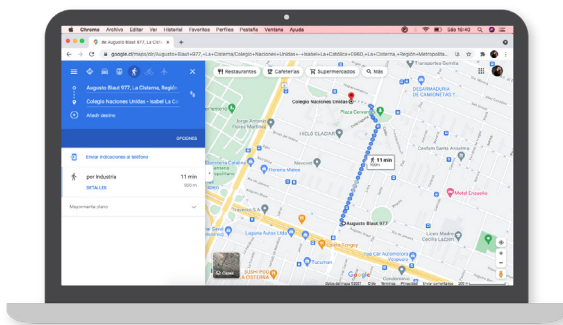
Chrome Archivo Editar Ver Historial Favoritos Perfiles Pestaña Ventana Ayuda

de Augusto Blaut 977, La Cisterna

google.cl/maps/dir/Augusto+Blaut+977,+La+Cisterna,+Región+.../Colegio+Naciones+Unidas+-+Isabel+La+Católica+0560,+La+Cisterna,+Región+Metropolit...

Augusto Blaut 977, La Cisterna, Región

Colegio Naciones Unidas - Isabel La Ca

Añadir destino

OPCIONES

Enviar indicaciones al teléfono

por Industria

11 min

900 m

DETALLES

Mayormente plano

Restaurantes

Gasolineras

Supermercados

Más

Colegio Naciones Unidas

Plaza Esmeralda

LICEO CLAUDINAT

11 min

900 m

Augusto Blaut 977

Motel Ensueño

SUSHI POP LA CISTERNA

Lagunas Rubio

Google

Capas

DESARROLLADORA DE CAMIONETAS